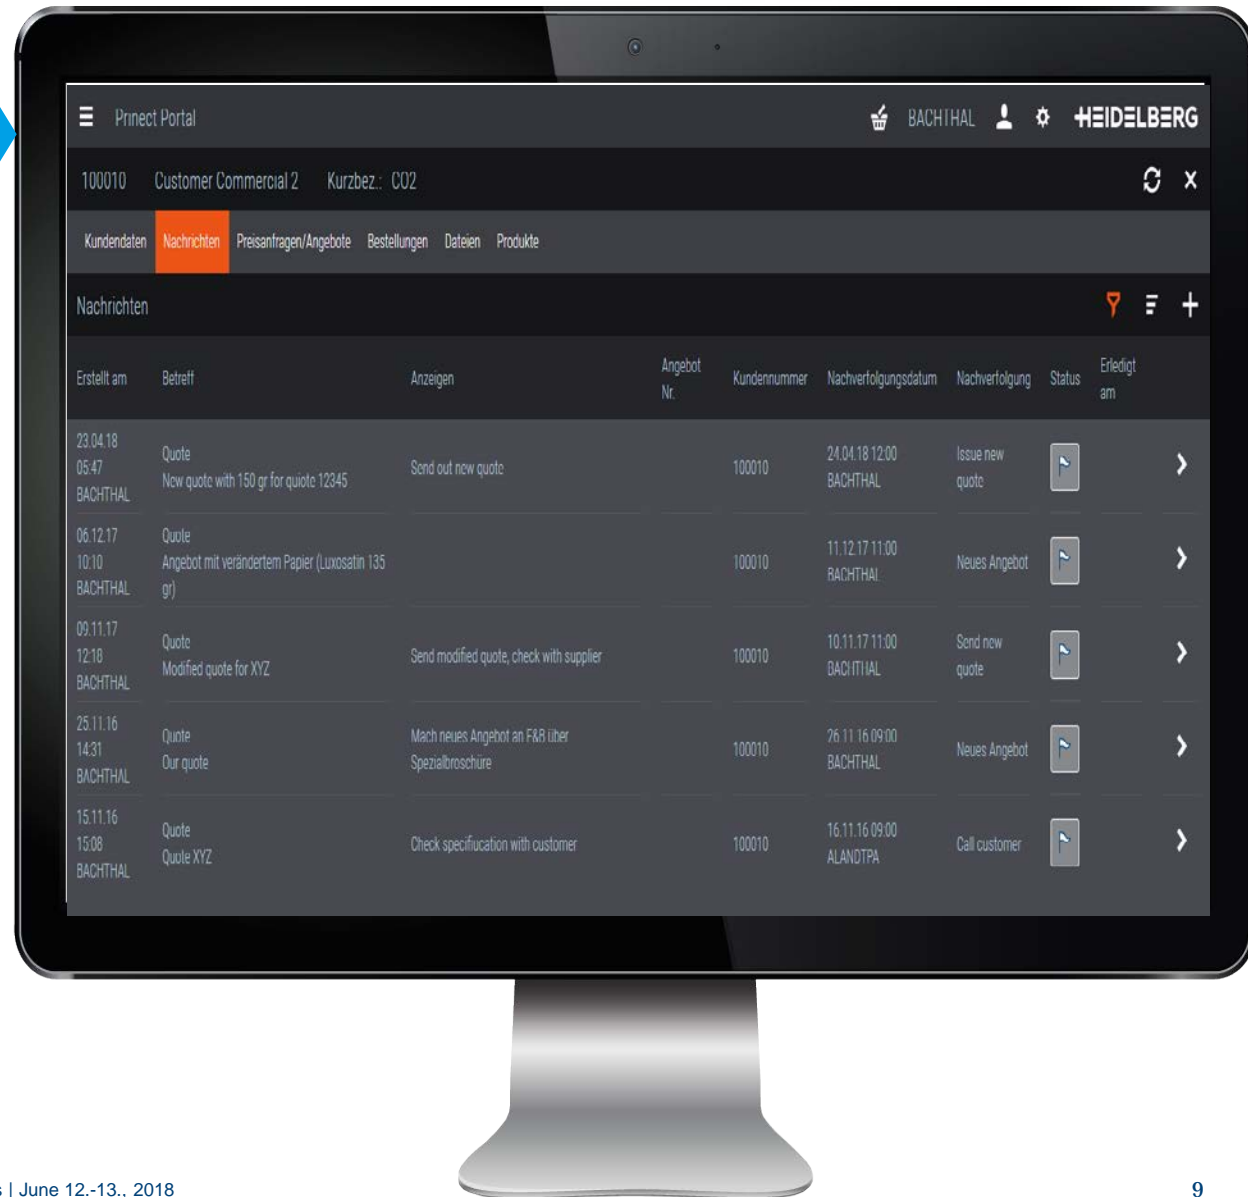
Prinect Portal

BACHTHAL

HEIDELBERG

100010 Customer Commercial 2 Kurzbez.: C02

Kundendaten Nachrichten Preisanfragen/Angebote Bestellungen Dateien Produkte

Nachrichten

| Erstellt am | Betreff | Anzeigen | Angebot Nr. | Kundennummer | Nachverfolgungsdatum | Nachverfolgung | Status | Erledigt am |
|---|---|---|---|---|---|---|---|---|
| 23.04.18 05:47 BACHTHAL | Quote New quote with 150 gr for quote 12345 | Send out new quote | | 100010 | 24.04.18 12:00 BACHTHAL | Issue new quote | | |
| 06.12.17 10:10 BACHTHAL | Quote Angebot mit verändertem Papier (Luxosatin 135 gr) | | | 100010 | 11.12.17 11:00 BACHTHAL | Neues Angebot | | |
| 09.11.17 12:18 BACHTHAL | Quote Modified quote for XYZ | Send modified quote, check with supplier | | 100010 | 10.11.17 11:00 BACHTHAL | Send new quote | | |
| 25.11.16 14:31 BACHTHAL | Quote Our quote | Mach neues Angebot an F&R über Spezialbroschüre | | 100010 | 26.11.16 09:00 BACHTHAL | Neues Angebot | | |
| 15.11.16 15:08 BACHTHAL | Quote Quote XYZ | Check specification with customer | | 100010 | 16.11.16 09:00 ALANDTPA | Call customer | | |

s | June 12.-13., 2018

9